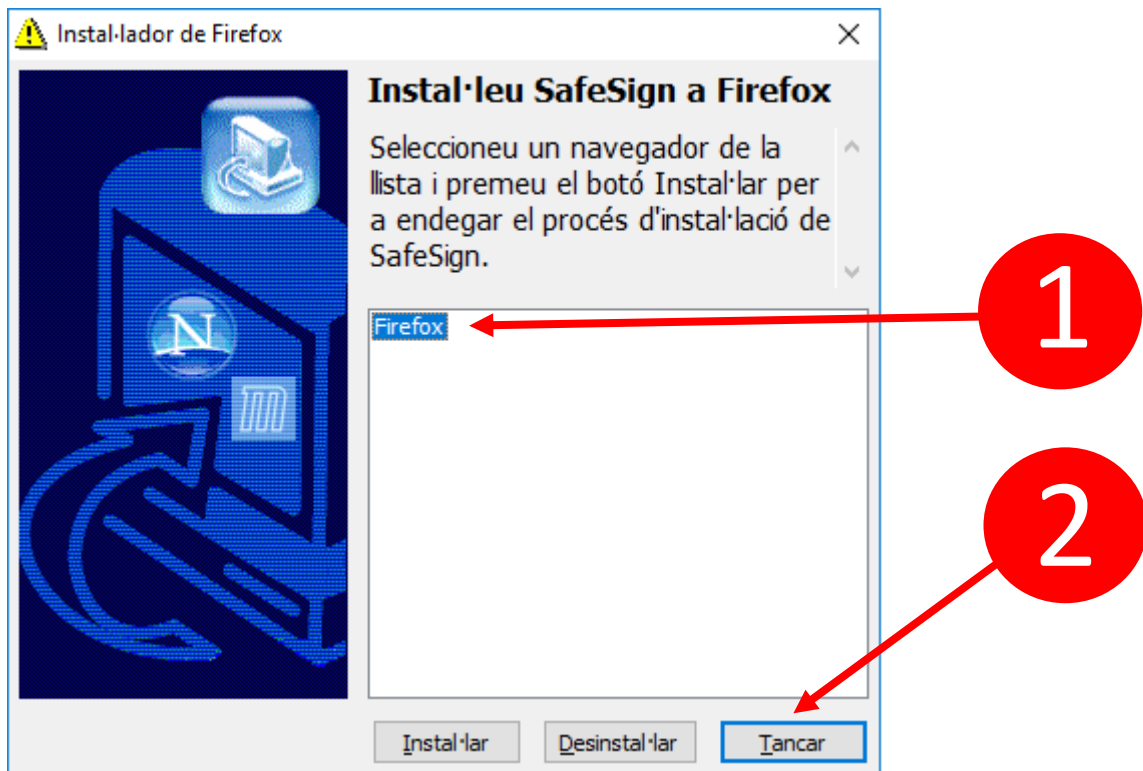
Instal·lador de Firefox

Instal·leu SafeSign a Firefox

Seleccioneu un navegador de la llista i premeu el botó Instal·lar per a endegar el procés d'instal·lació de SafeSign.

Firefox

1

2

Instal·lar

Desinstal·lar

Tancar